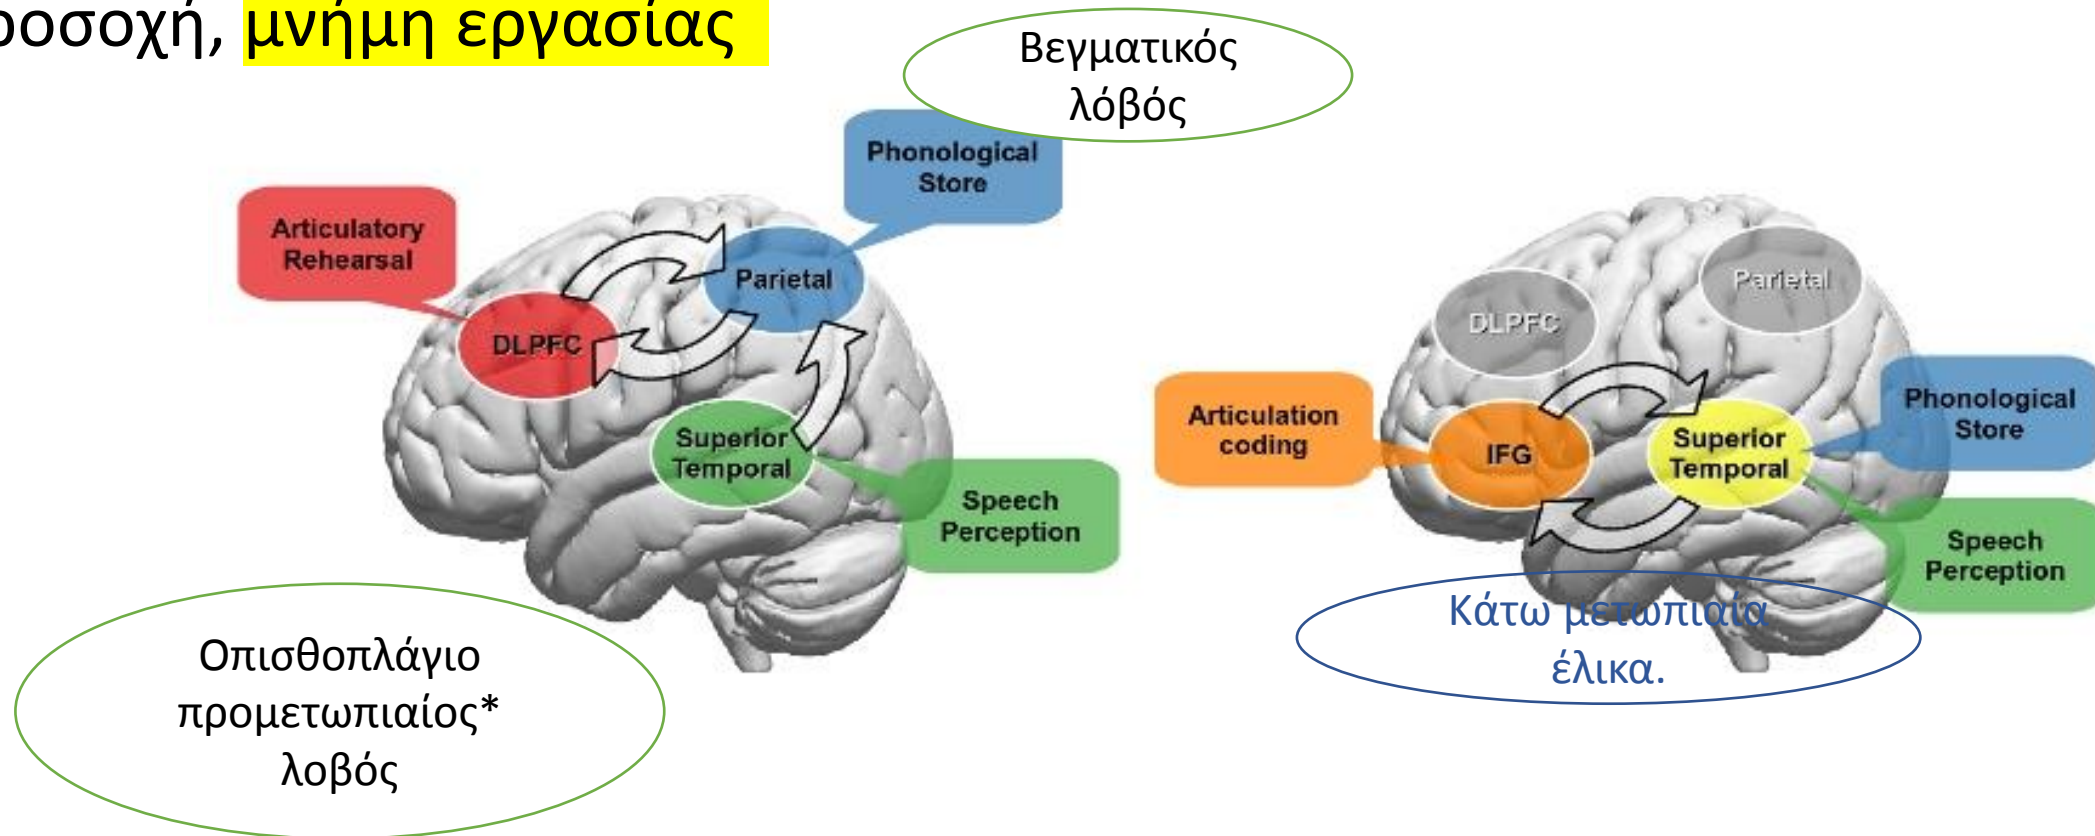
οσοχή, μνήμη εργασίας

Βεγματικός λόβός

Phonological Store

Articulatory Rehearsal

Parietal

DLPFC

Superior Temporal

Speech Perception

Οπισθοπλάγιο προμετωπιαίος* λοβός

Parietal

DLPFC

Articulation coding

IFG

Superior Temporal

Phonological Store

Speech Perception

Κάτω μετωπιαία έλικα.